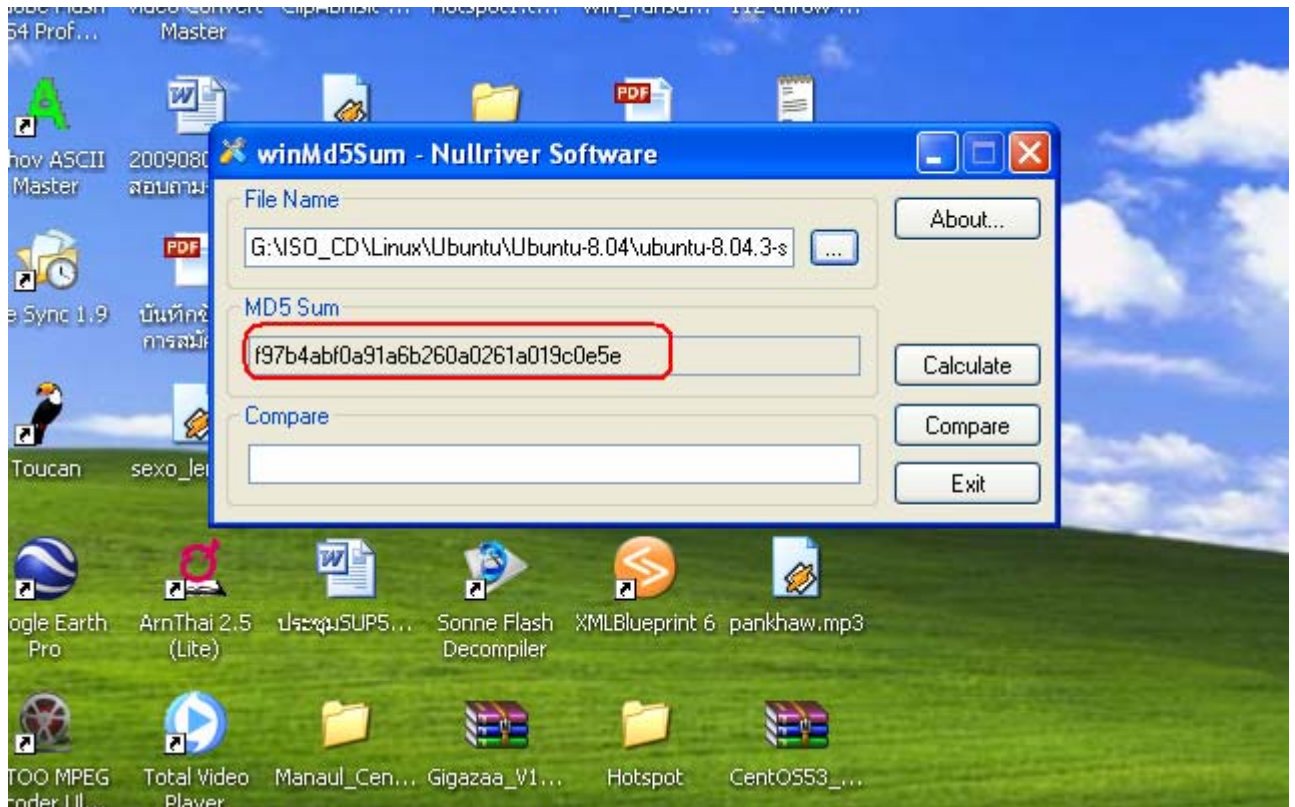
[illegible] 64 Prof... Video Convert Master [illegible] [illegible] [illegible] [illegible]

hov ASCII Master

2009080 สอบถาม

e Sync 1.9

บันทึกข้ การสมั

Toucan

sexo_le

winMd5Sum - Nullriver Software

File Name

G:\ISO_CD\Linux\Ubuntu\Ubuntu-8.04\ubuntu-8.04.3-s

...

About...

MD5 Sum

f97b4abf0a91a6b260a0261a019c0e5e

Calculate

Compare

Compare

Exit

ogle Earth Pro

ArnThai 2.5 (Lite)

ประชุมSUP5...

Sonne Flash Decompiler

XMLBlueprint 6

pankhaw.mp3

TOO MPEG coder Ul...

Total Video Player

Manaul_Cen...

Gigazaa_V1...

Hotspot

CentOS53_...